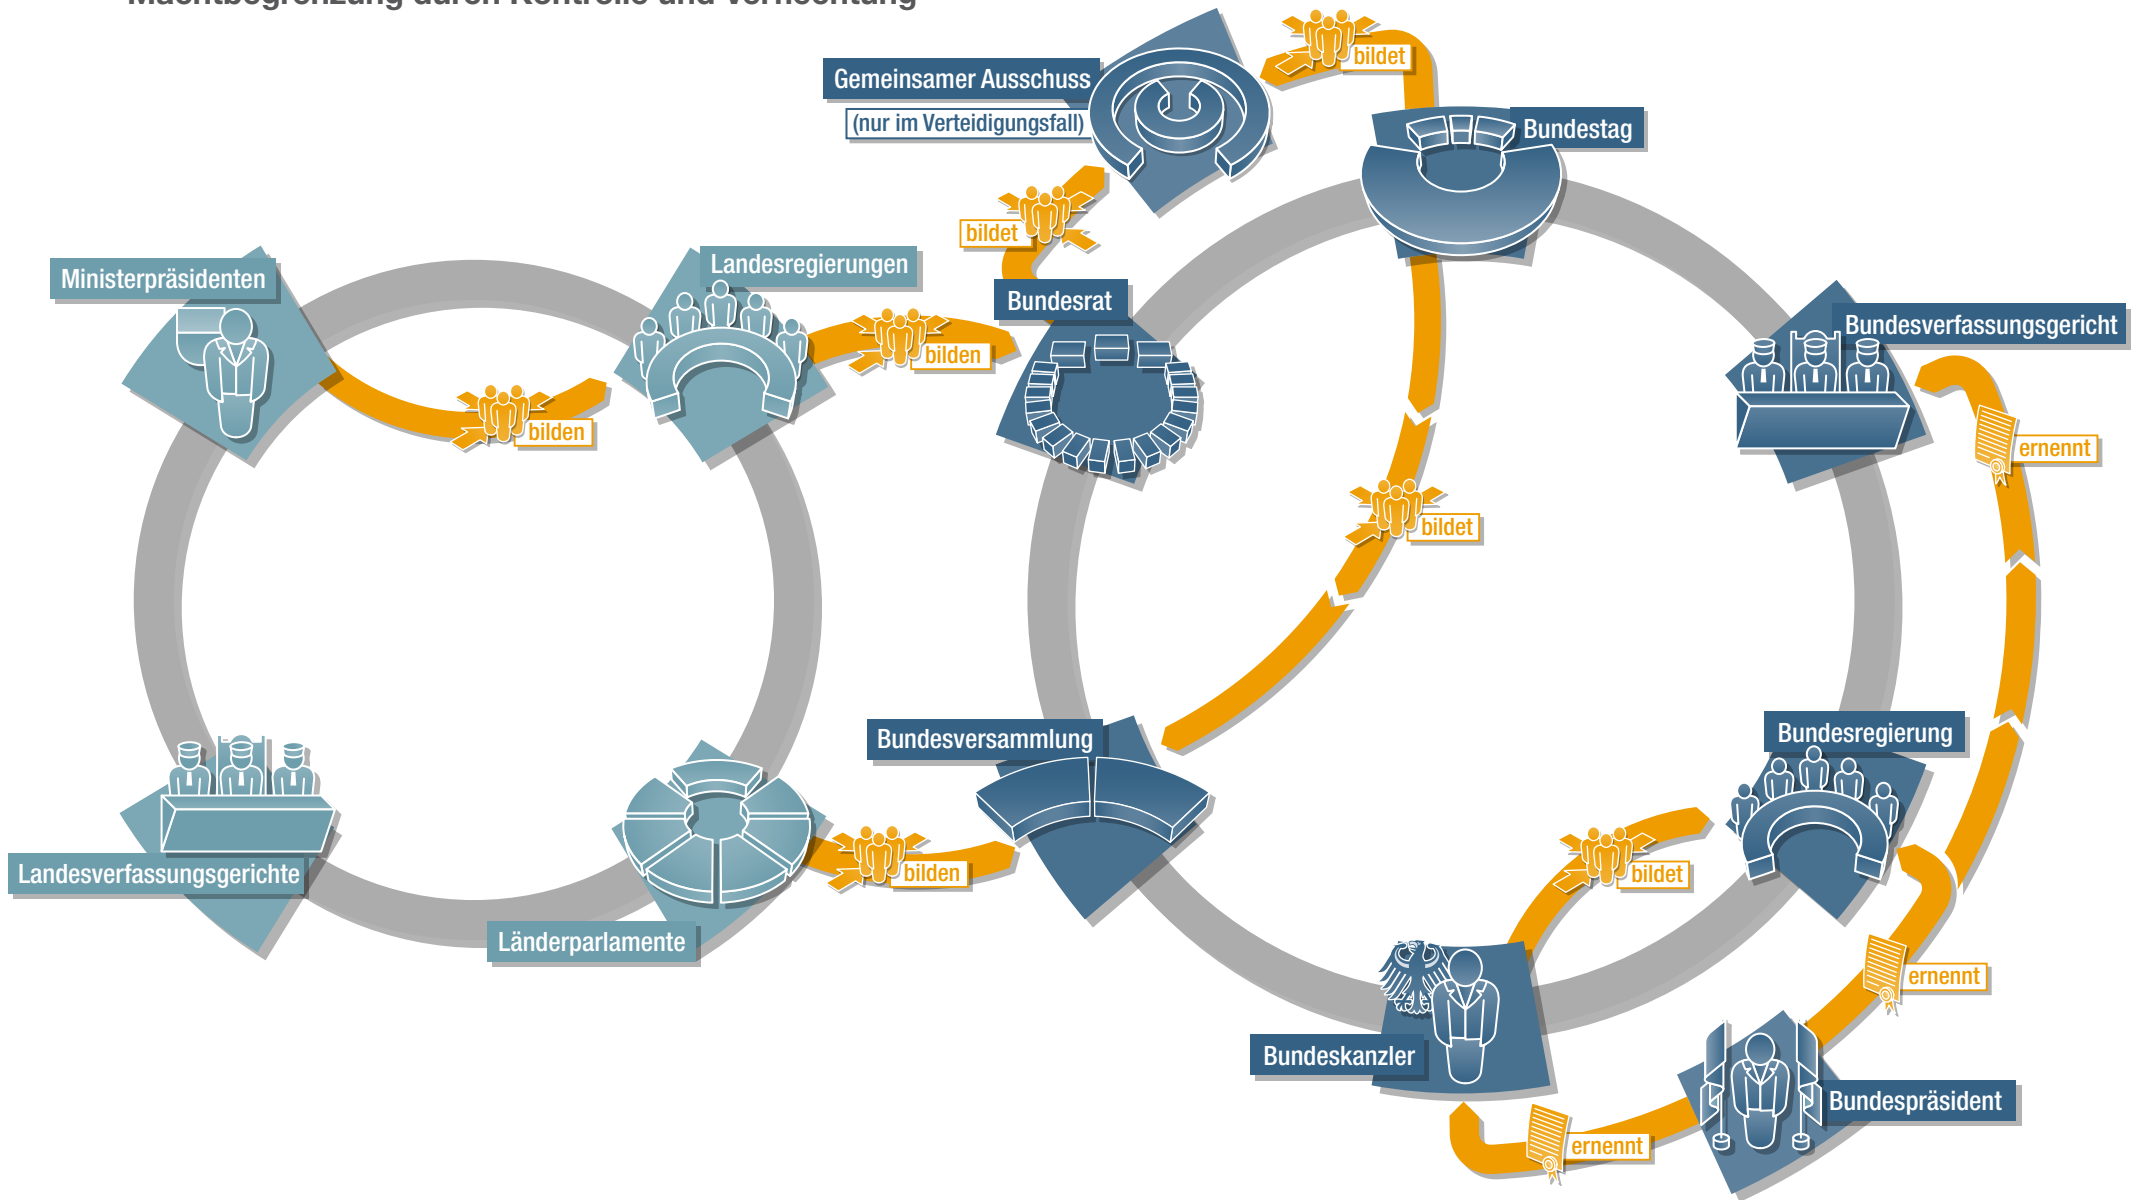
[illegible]

Gemeinsamer Ausschuss
(nur im Verteidigungsfall)

bildet

Bundestag

bildet

Ministerpräsidenten

Landesregierungen

bilden

bilden

Bundesrat

Bundesverfassungsgericht

ernennt

bildet

Bundesversammlung

Bundesregierung

Landesverfassungsgerichte

bilden

Länderparlamente

bildet

ernennt

Bundeskanzler

Bundespräsident

ernennt